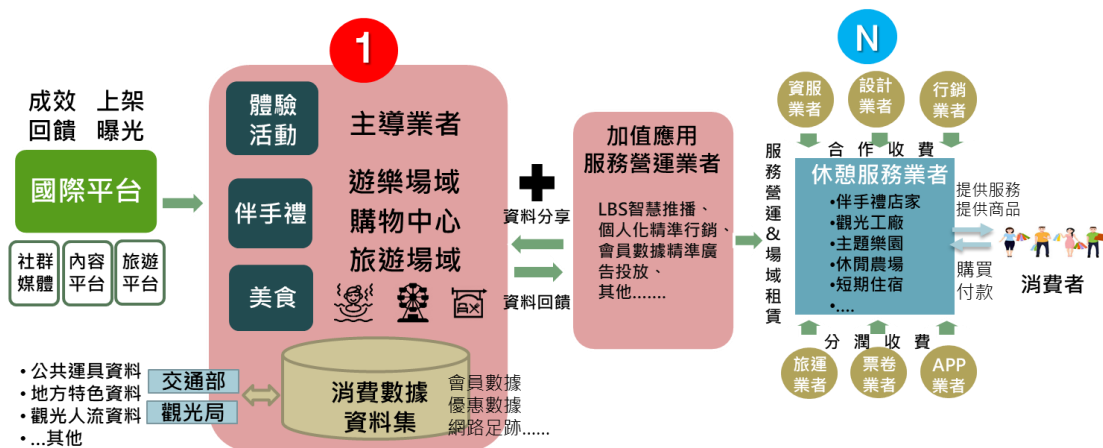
成效 上架
回饋 曝光

國際平台

社群媒體

內容平台

旅遊平台

1

體驗活動

伴手禮

美食

主導業者

遊樂場域
購物中心
旅遊場域

消費數據資料集

會員數據
優惠數據
網路足跡……

• 公共運具資料
• 地方特色資料
• 觀光人流資料
• …其他

交通部

觀光局

資料分享

資料回饋

加值應用服務營運業者

LBS智慧推播、個人化精準行銷、會員數據精準廣告投放、其他…….

服務營運&場域租賃

N

資服業者

設計業者

行銷業者

合 作 收 費

休憩服務業者

•伴手禮店家
•觀光工廠
•主題樂園
•休閒農場
•短期住宿
•….

分 潤 收 費

旅運業者

票卷業者

APP業者

提供服務
提供商品

購買
付款

消費者